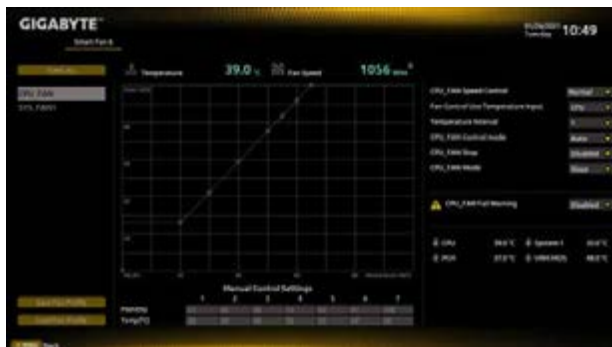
GIGABYTE
Smart Fan 6

10:49

Temperature 39.0 °C
Fan Speed 1056 RPM

CPU_FAN
SYS_FAN1

CPU_FAN Speed Control Normal
Fan Control Use Temperature Input CPU
Temperature Interval 3
CPU_FAN Control mode Auto
CPU_FAN Stop Disabled
CPU_FAN Mode Slope

CPU_FAN Fail Warning Disabled

CPU
PCH

Manual Control Settings
1 2 3 4 5 6 7
PWM(%)
Temp(°C)

Save Fan Profile
Load Fan Profile

Back